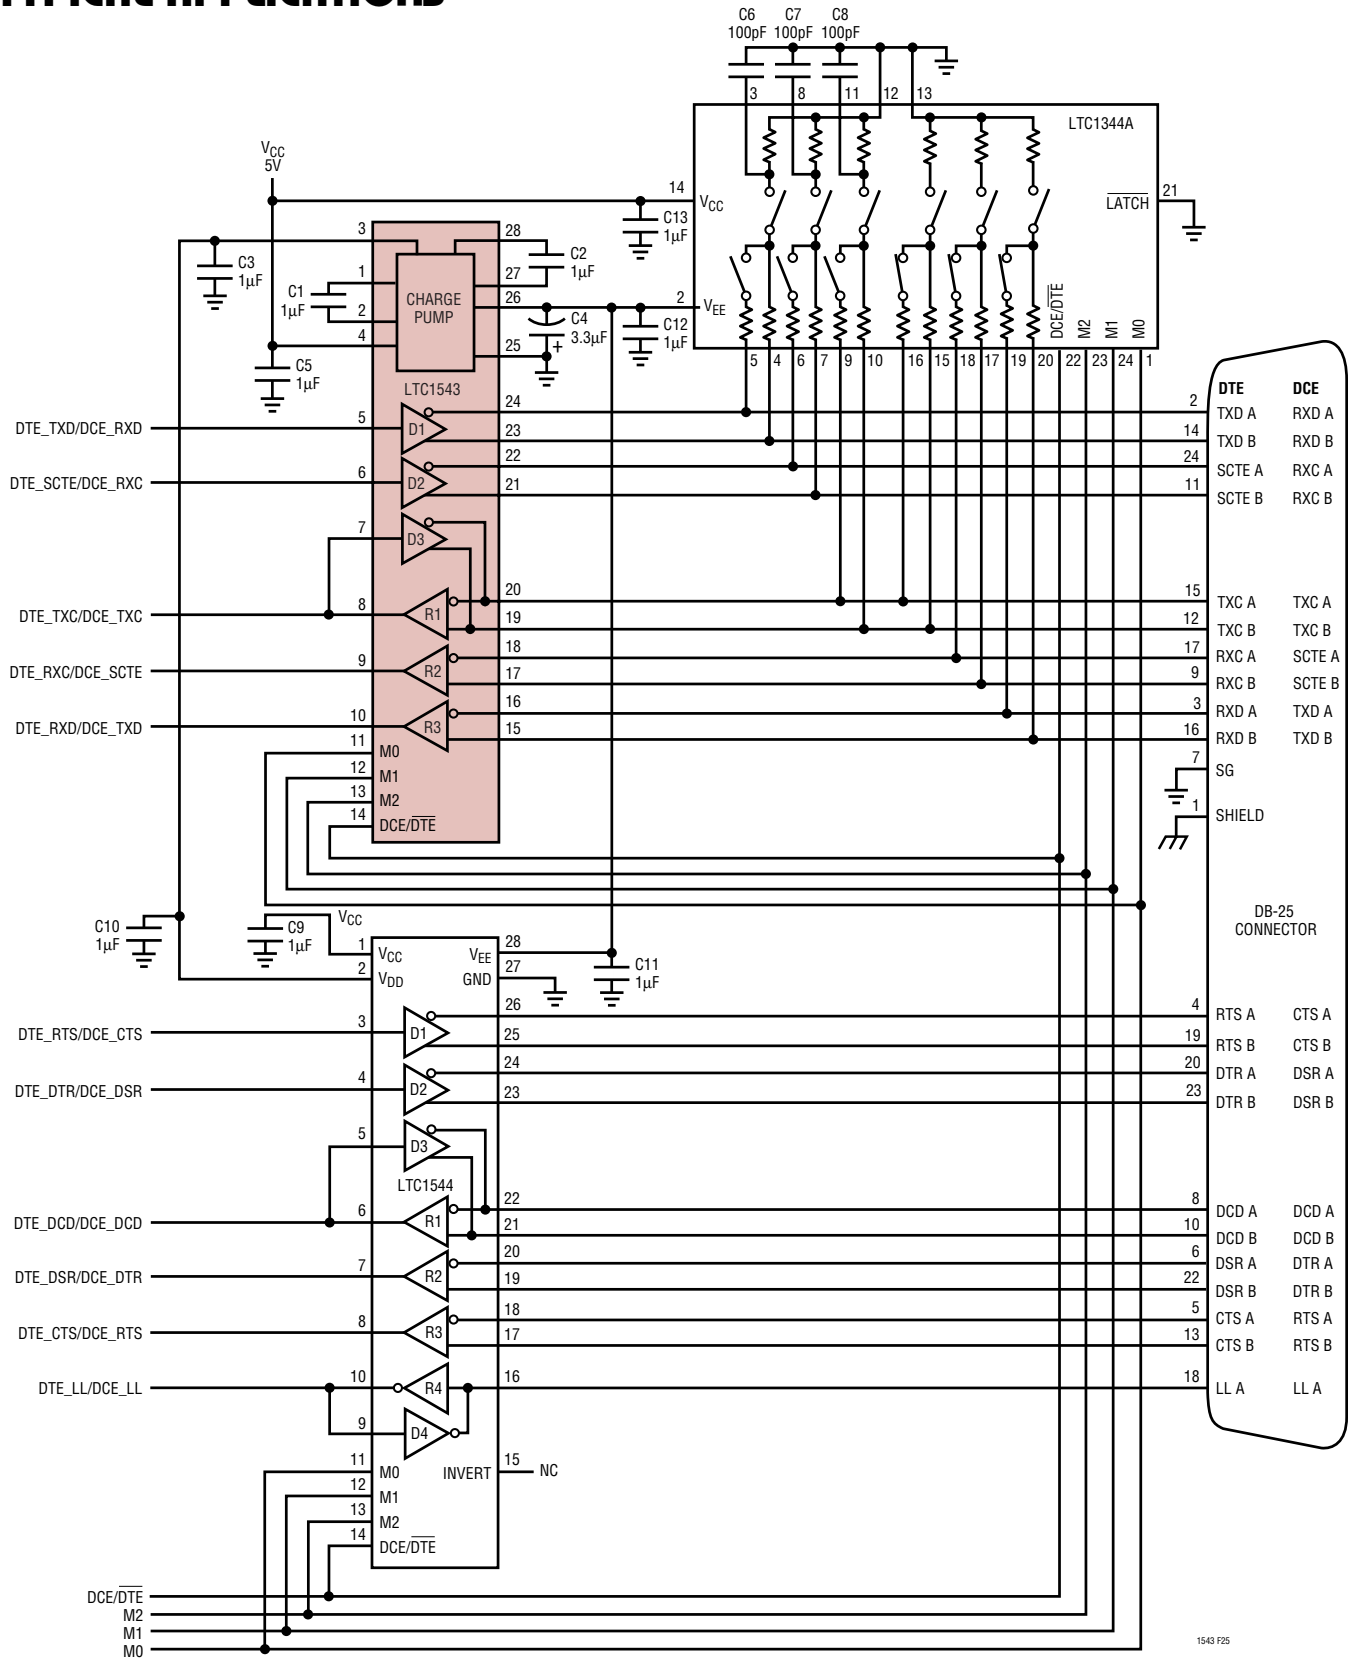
TYPICAL APPLICATIONS

C6 100pF C7 100pF C8 100pF

3 8 11 12 13

LTC1344A

$V_{CC}$ 5V

14 $V_{CC}$

C13 1µF

$\overline{LATCH}$ 21

3 28

C2 1µF

C3 1µF

1 27

C1 1µF

CHARGE PUMP

2 26

C4 3.3µF

2 $V_{EE}$

C12 1µF

4

25

C5 1µF

LTC1543

DCE/$\overline{DTE}$ M2 M1 M0

5 4 6 7 9 10 16 15 18 17 19 20 22 23 24 1

DTE DCE

24 2 TXD A RXD A

DTE_TXD/DCE_RXD 5 D1 23 14 TXD B RXD B

22 24 SCTE A RXC A

DTE_SCTE/DCE_RXC 6 D2 21 11 SCTE B RXC B

7 D3

20 15 TXC A TXC A

DTE_TXC/DCE_TXC 8 R1 19 12 TXC B TXC B

18 17 RXC A SCTE A

DTE_RXC/DCE_SCTE 9 R2 17 9 RXC B SCTE B

16 3 RXD A TXD A

DTE_RXD/DCE_TXD 10 R3 15 16 RXD B TXD B

11 M0

12 M1

13 M2

14 DCE/$\overline{DTE}$

7 SG

1 SHIELD

DB-25 CONNECTOR

C10 1µF

C9 1µF

$V_{CC}$

1 $V_{CC}$

2 $V_{DD}$

$V_{EE}$ 28

GND 27

C11 1µF

26 4 RTS A CTS A

DTE_RTS/DCE_CTS 3 D1 25 19 RTS B CTS B

24 20 DTR A DSR A

DTE_DTR/DCE_DSR 4 D2 23 23 DTR B DSR B

5 D3

LTC1544

22 8 DCD A DCD A

DTE_DCD/DCE_DCD 6 R1 21 10 DCD B DCD B

20 6 DSR A DTR A

DTE_DSR/DCE_DTR 7 R2 19 22 DSR B DTR B

18 5 CTS A RTS A

DTE_CTS/DCE_RTS 8 R3 17 13 CTS B RTS B

DTE_LL/DCE_LL 10 R4 16 18 LL A LL A

9 D4

11 M0 INVERT 15 NC

12 M1

13 M2

14 DCE/$\overline{DTE}$

DCE/$\overline{DTE}$

M2

M1

M0

1543 F25